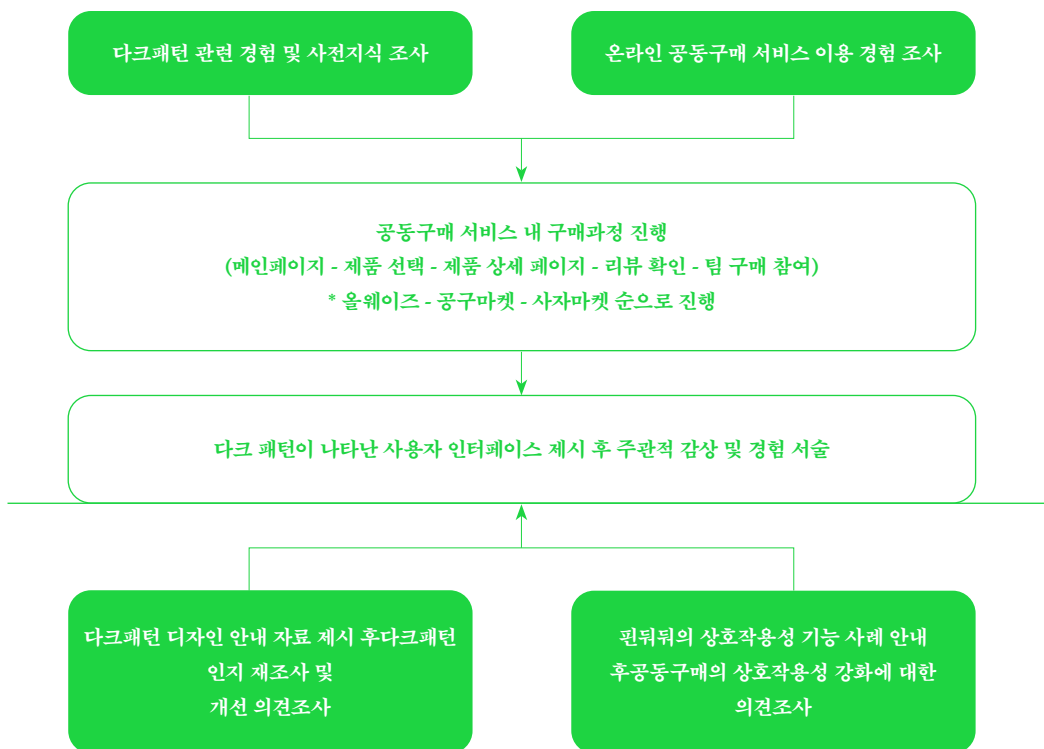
다크패턴 관련 경험 및 사전지식 조사

온라인 공동구매 서비스 이용 경험 조사

공동구매 서비스 내 구매과정 진행
(메인페이지 - 제품 선택 - 제품 상세 페이지 - 리뷰 확인 - 팀 구매 참여)
* 올웨이즈 - 공구마켓 - 사자마켓 순으로 진행

다크 패턴이 나타난 사용자 인터페이스 제시 후 주관적 감상 및 경험 서술

다크패턴 디자인 안내 자료 제시 후다크패턴 인지 재조사 및 개선 의견조사

핀둬둬의 상호작용성 기능 사례 안내 후공동구매의 상호작용성 강화에 대한 의견조사